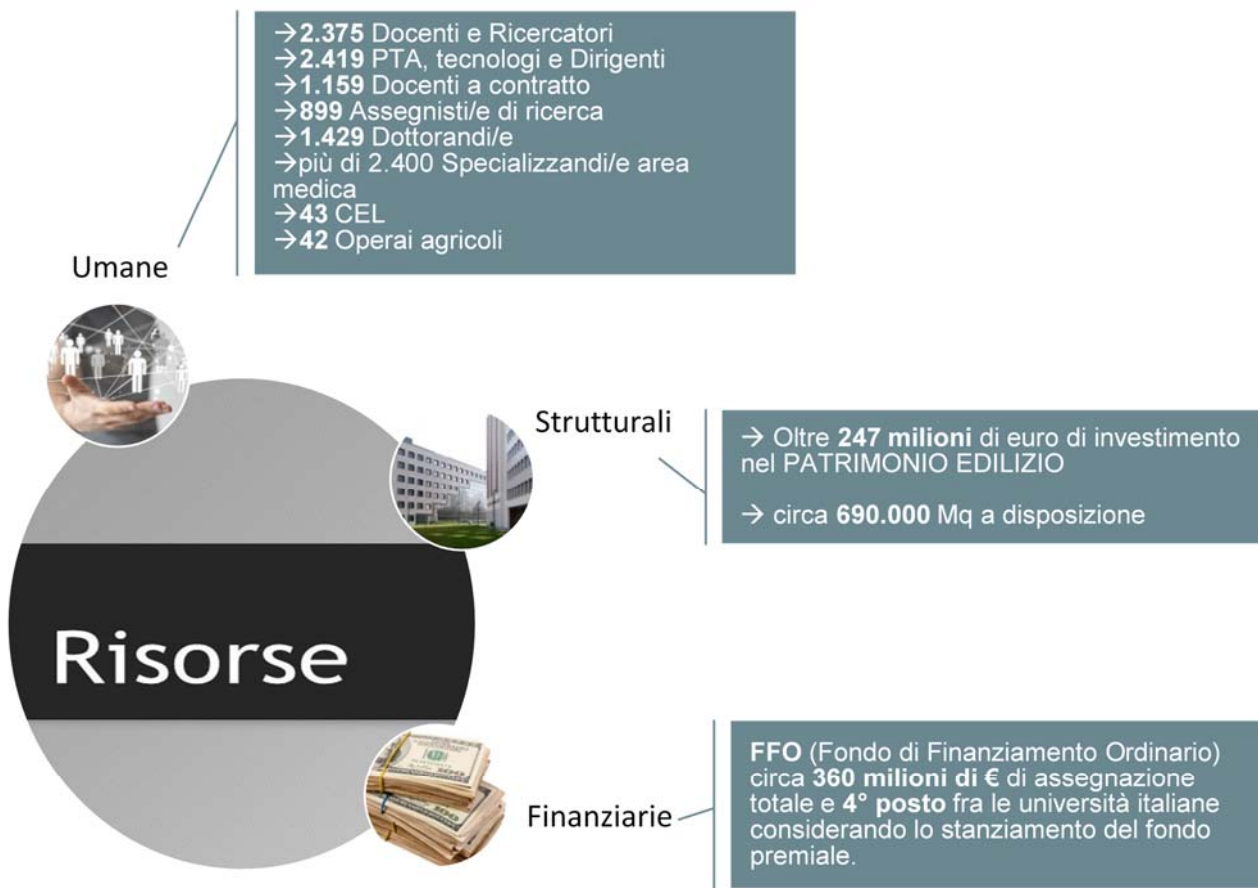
Umane

→2.375 Docenti e Ricercatori
→2.419 PTA, tecnologi e Dirigenti
→1.159 Docenti a contratto
→899 Assegnisti/e di ricerca
→1.429 Dottorandi/e
→più di 2.400 Specializzandi/e area medica
→43 CEL
→42 Operai agricoli

Risorse

Strutturali

→ Oltre 247 milioni di euro di investimento nel PATRIMONIO EDILIZIO

→ circa 690.000 Mq a disposizione

Finanziarie

FFO (Fondo di Finanziamento Ordinario) circa 360 milioni di € di assegnazione totale e 4° posto fra le università italiane considerando lo stanziamento del fondo premiale.